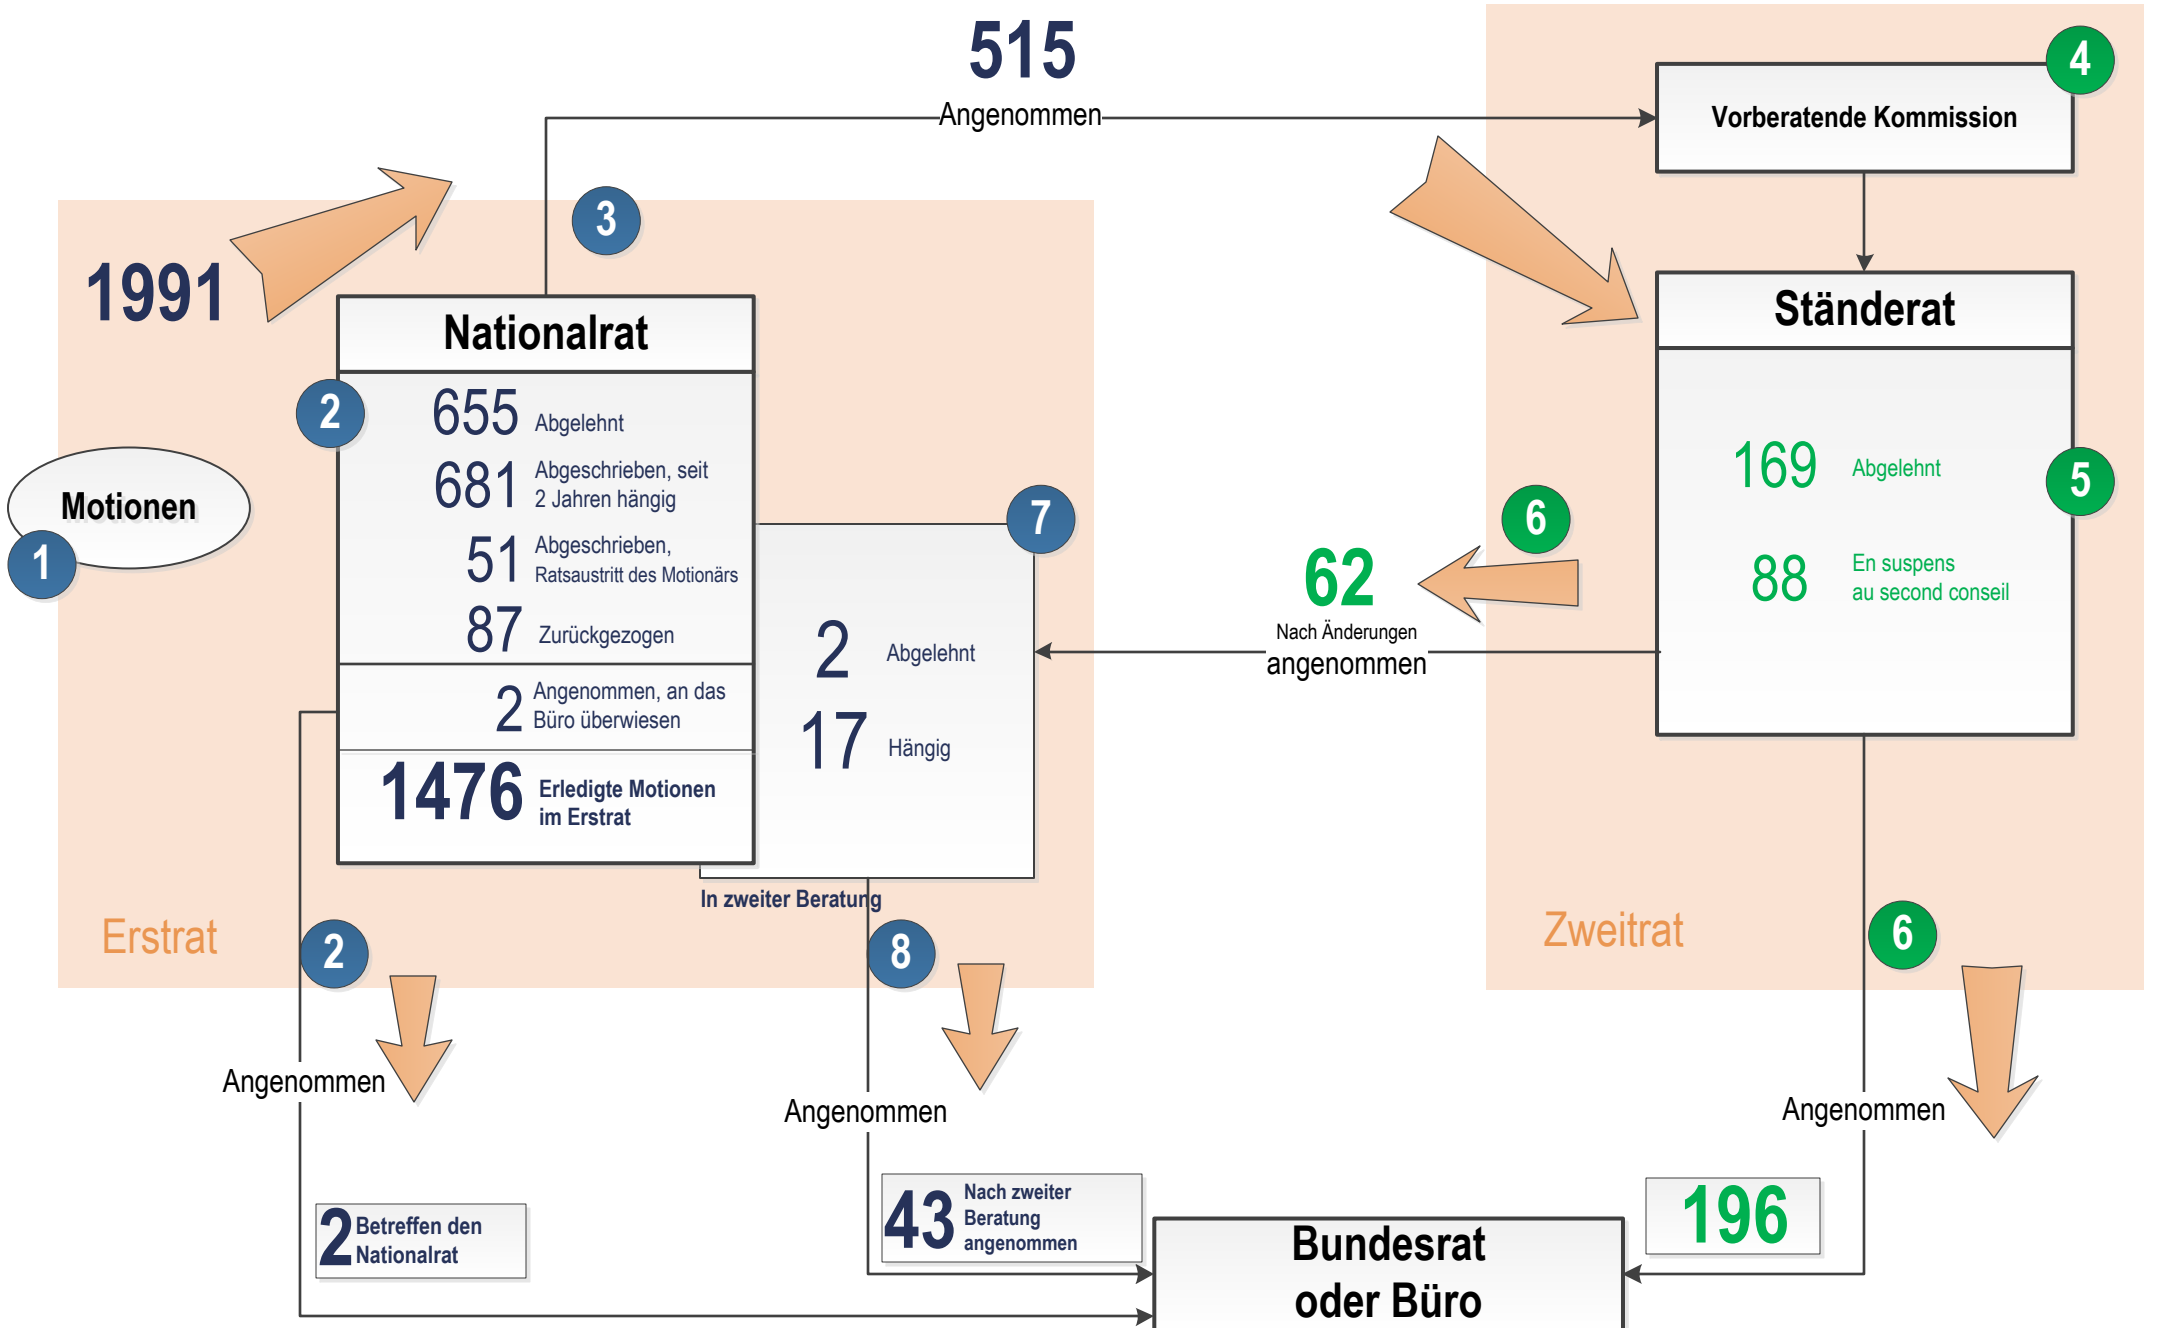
515
Angenommen

1991

3

Nationalrat

2
655 Abgelehnt
681 Abgeschrieben, seit 2 Jahren hängig
51 Abgeschrieben, Ratsaustritt des Motionärs
87 Zurückgezogen
2 Angenommen, an das Büro überwiesen
1476 Erledigte Motionen im Erstrat

Motionen
1

7
2 Abgelehnt
17 Hängig
In zweiter Beratung

Vorberatende Kommission
4

Ständerat
169 Abgelehnt
88 En suspens au second conseil
5

6
62
Nach Änderungen
angenommen

Erstrat
2
Angenommen
8
Angenommen

Zweitrat
6
Angenommen

2 Betreffen den Nationalrat

43 Nach zweiter Beratung angenommen

196

Bundesrat oder Büro